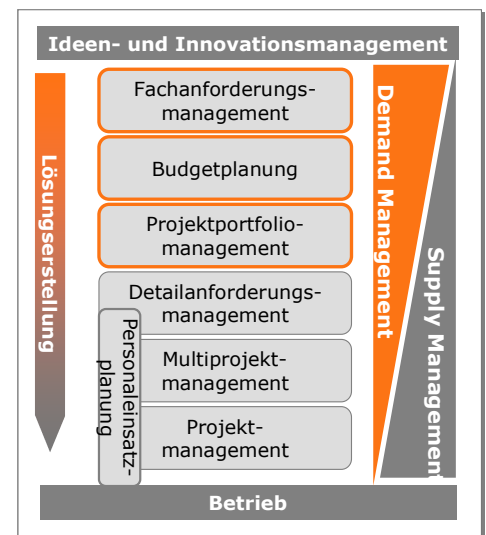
Ideen- und Innovationsmanagement

Lösungserstellung

Fachanforderungsmanagement

Budgetplanung

Projektportfoliomanagement

Detailanforderungsmanagement

Personaleinsatzplanung

Multiprojektmanagement

Projektmanagement

Demand Management

Supply Management

Betrieb